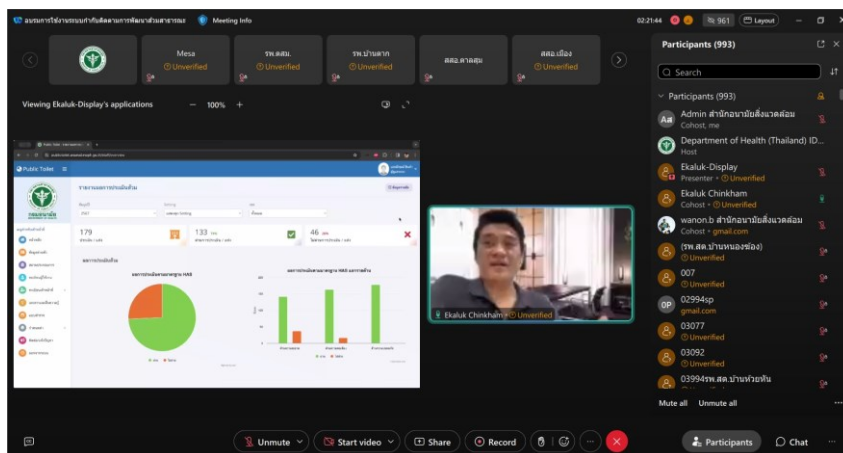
อบรมการใช้งานระบบกำกับติดตามการพัฒนาส้วมสาธารณะ Meeting Info

02:21:44 961 Layout

Mesa
Unverified

รพ.สต.
Unverified

รพ.บ้านตาก
Unverified

สสอ.สามชุก

สสอ.เมือง
Unverified

Viewing Ekaluk-Display's applications 100%

Public Toilet

รายงานผลการประเมินส้วม

179
133
46

ผลการประเมินส้วม

ผลการประเมินตามมาตรฐาน HAS

ผลการประเมินตามมาตรฐาน HAS แยกรายด้าน

Ekaluk Chinkham Unverified

Participants (993)

Search

Participants (993)

Admin สำนักอนามัยสิ่งแวดล้อม
Cohost, me

Department of Health (Thailand) ID...
Host

Ekaluk-Display
Presenter · Unverified

Ekaluk Chinkham
Cohost · Unverified

wanon.b สำนักอนามัยสิ่งแวดล้อม
Cohost · gmail.com

(รพ.สต.บ้านหนองช่อง)
Unverified

007
Unverified

02994sp
gmail.com

03077
Unverified

03092
Unverified

03994รพ.สต.บ้านห้วยหิน
Unverified

Mute all Unmute all

Unmute Start video Share Record Participants Chat